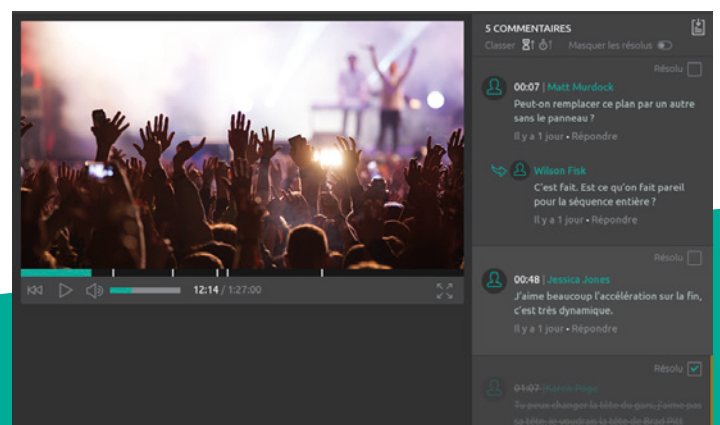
12:14 / 1:27:00

5 COMMENTAIRES

Classer

Masquer les résolus

Résolu

00:07 | Matt Murdock

Peut-on remplacer ce plan par un autre sans le panneau ?

Il y a 1 jour • Répondre

Wilson Fisk

C'est fait. Est ce qu'on fait pareil pour la séquence entière ?

Il y a 1 jour • Répondre

Résolu

00:48 | Jessica Jones

J'aime beaucoup l'accélération sur la fin, c'est très dynamique.

Il y a 1 jour • Répondre

Résolu

01:07 | Karen Page

Tu peux changer la tête du gars, j'aime pas sa tête, je voudrais la tête de Brad Pitt